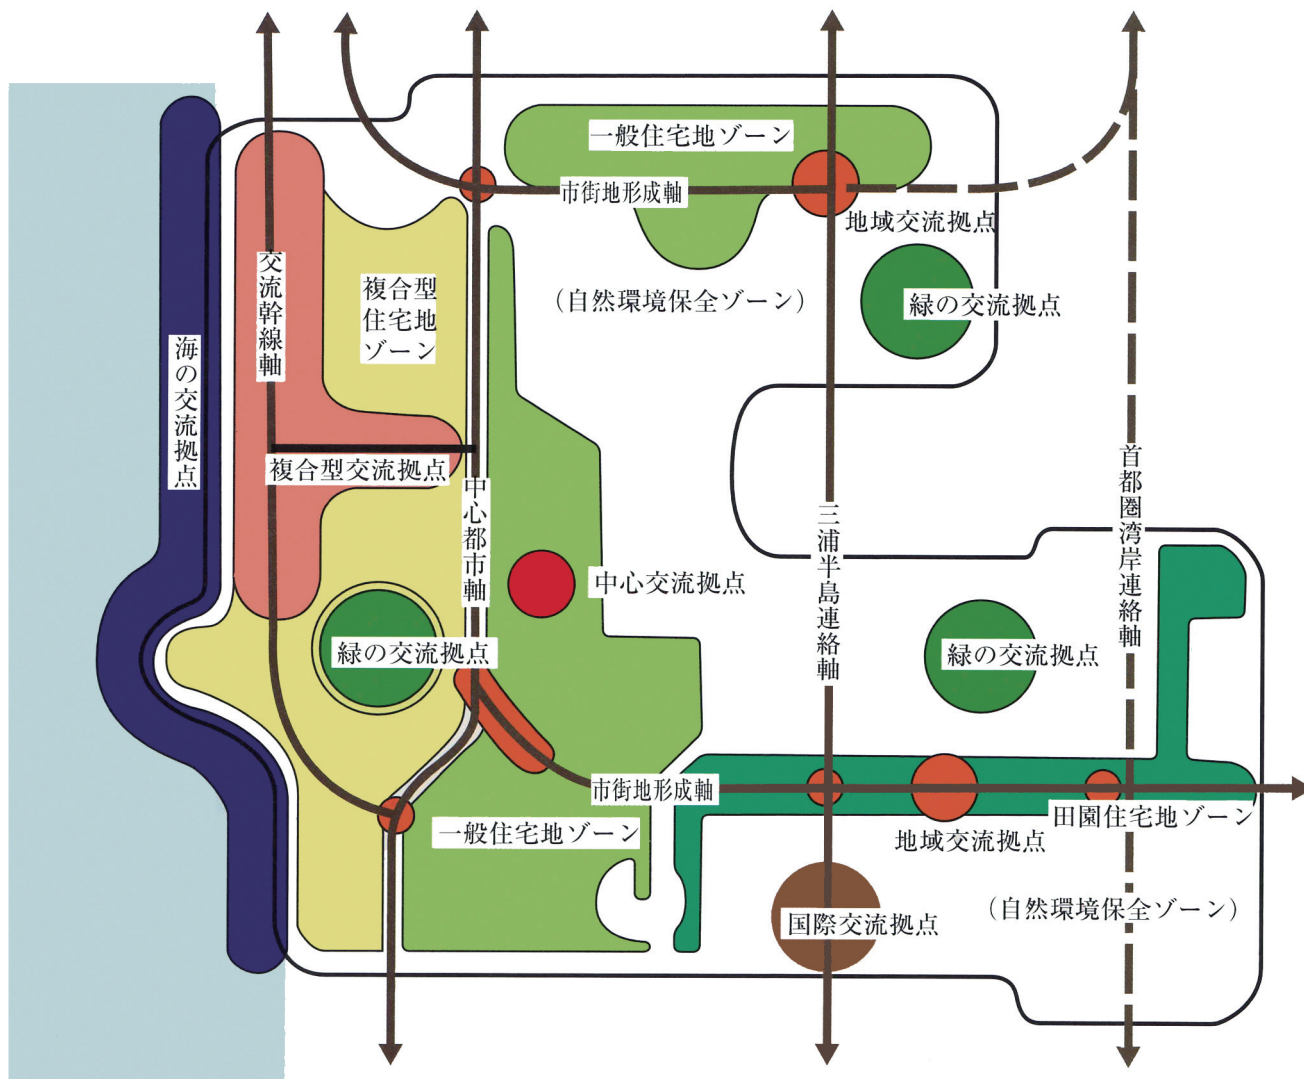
一般住宅地ゾーン

市街地形成軸

地域交流拠点

（自然環境保全ゾーン）

緑の交流拠点

交流幹線軸

複合型住宅地ゾーン

海の交流拠点

複合型交流拠点

中心都市軸

中心交流拠点

三浦半島連絡軸

首都圏湾岸連絡軸

緑の交流拠点

緑の交流拠点

市街地形成軸

一般住宅地ゾーン

田園住宅地ゾーン

地域交流拠点

（自然環境保全ゾーン）

国際交流拠点